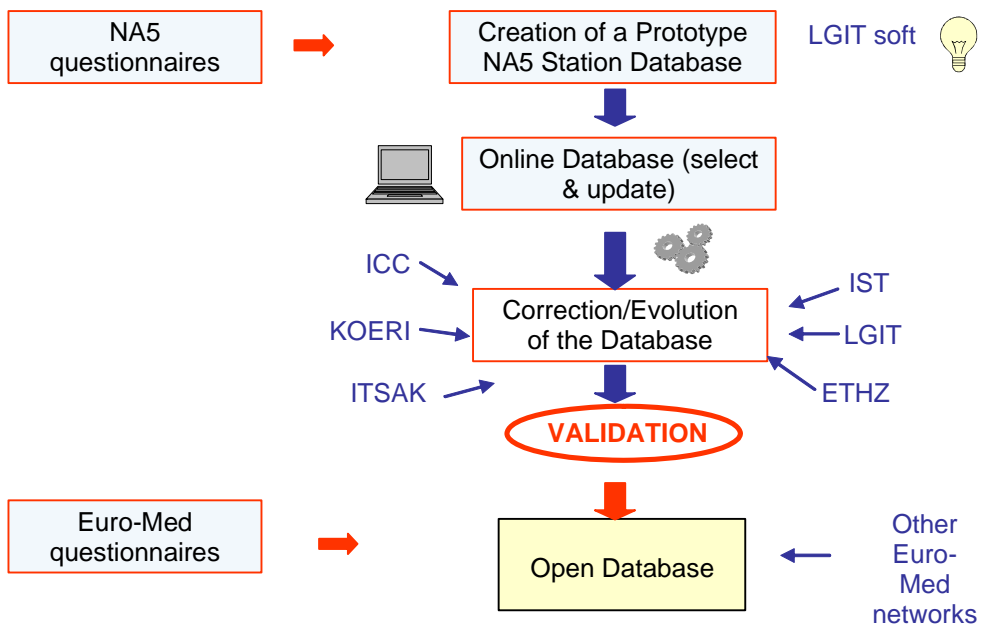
NA5 questionnaires

Creation of a Prototype NA5 Station Database

LGIT soft

Online Database (select & update)

ICC

KOERI

ITSAK

Correction/Evolution of the Database

IST

LGIT

ETHZ

VALIDATION

Euro-Med questionnaires

Open Database

Other Euro-Med networks